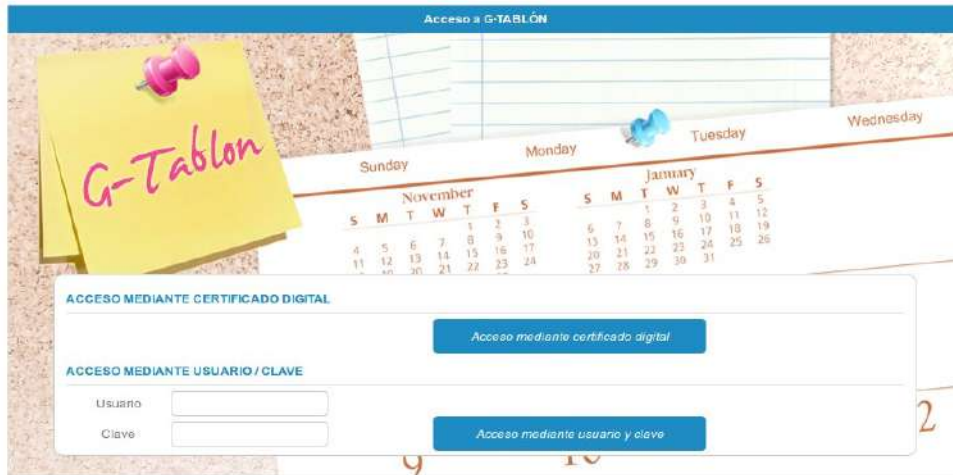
Acceso a G-TABLÓN

G-Tablon

Sunday Monday Tuesday Wednesday

November
| S | M | T | W | T | F | S |
|---|---|---|---|---|---|---|
| | | | | 1 | 2 | 3 |
| 4 | 5 | 6 | 7 | 8 | 9 | 10 |
| 11 | 12 | 13 | 14 | 15 | 16 | 17 |
| | | 20 | 21 | 22 | 23 | 24 |

January
| S | M | T | W | T | F | S |
|---|---|---|---|---|---|---|
| | | 1 | 2 | 3 | 4 | 5 |
| 6 | 7 | 8 | 9 | 10 | 11 | 12 |
| 13 | 14 | 15 | 16 | 17 | 18 | 19 |
| 20 | 21 | 22 | 23 | 24 | 25 | 26 |
| 27 | 28 | 29 | 30 | 31 | | |

ACCESO MEDIANTE CERTIFICADO DIGITAL

Acceso mediante certificado digital

ACCESO MEDIANTE USUARIO / CLAVE

Usuario

Clave

Acceso mediante usuario y clave

2

9 10